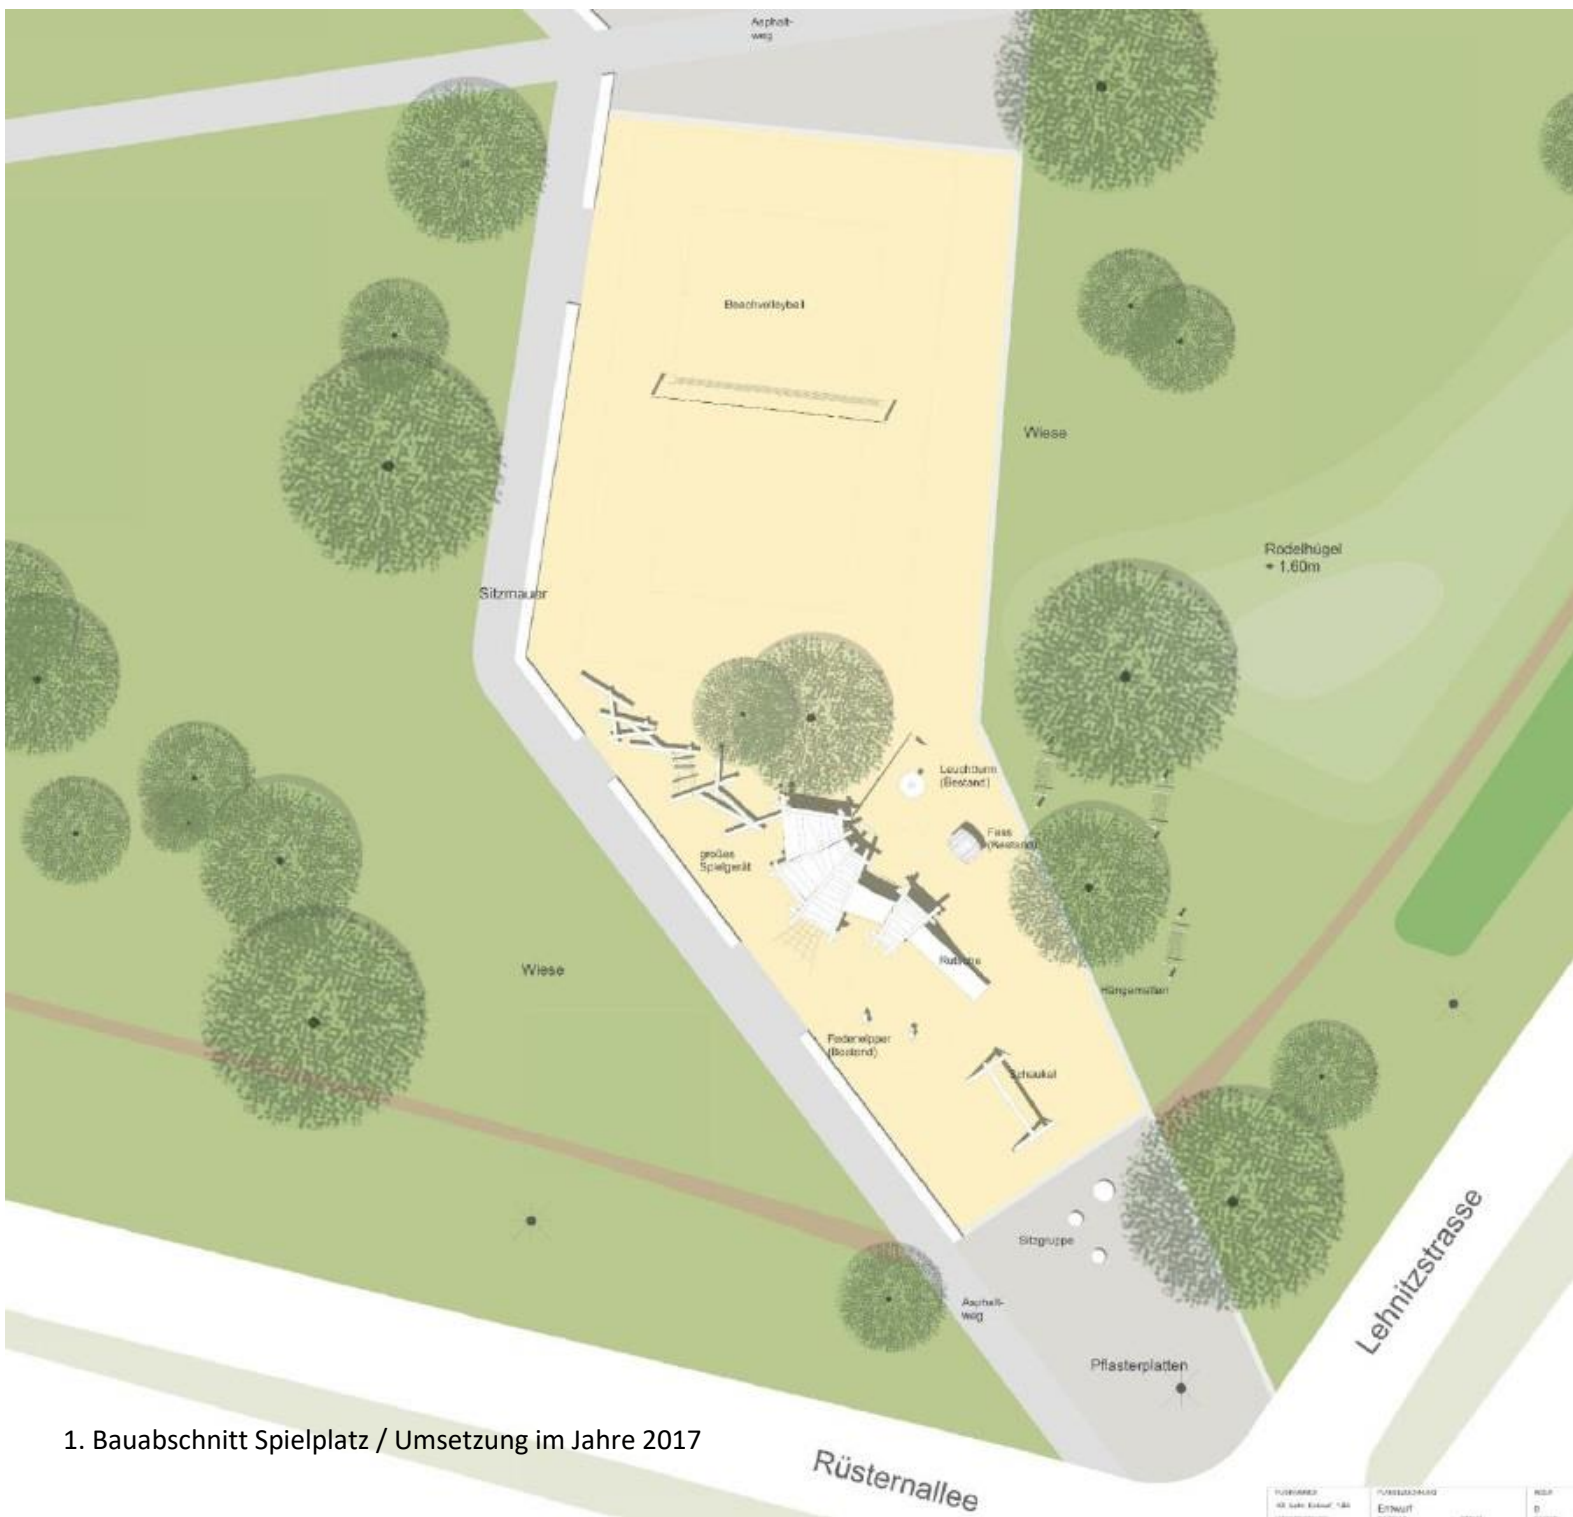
Asphaltweg

Beachvolleyball

Wiese

Rodelhügel
+ 1.60m

Sitzmauer

Leuchtturm
(Bestand)

Fass
(Bestand)

großes
Spielgerät

Rutsche

Hängematten

Wiese

Federwipper
(Bestand)

Schaukel

Sitzgruppe

Asphaltweg

Pflasterplatten

Lehnitzstrasse

1. Bauabschnitt Spielplatz / Umsetzung im Jahre 2017

Rüsternallee

Entwurf